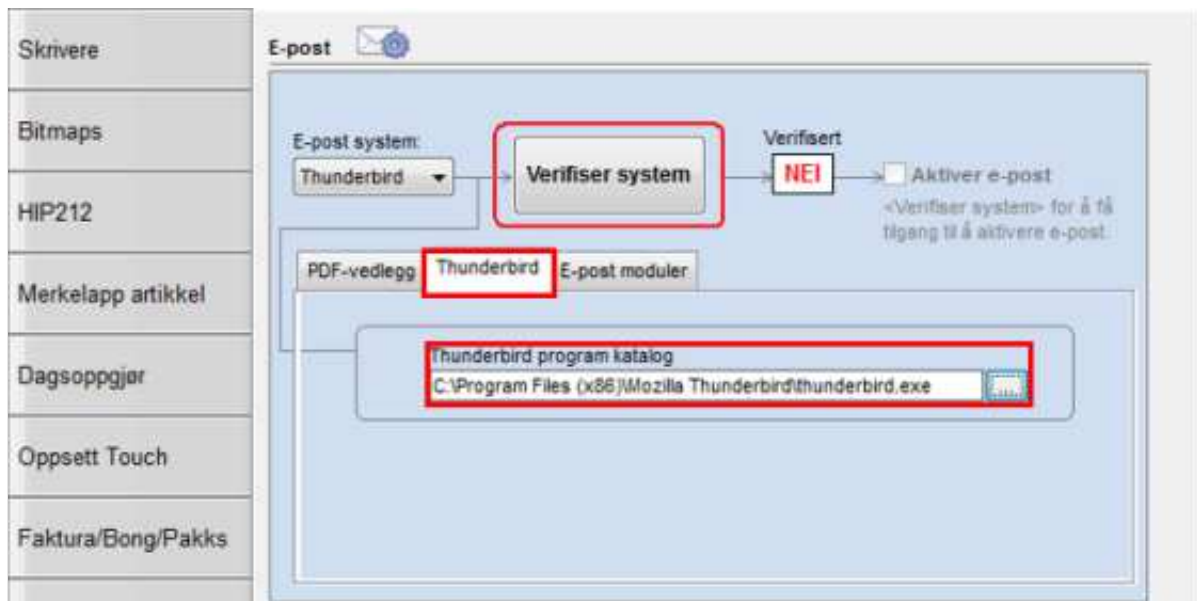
Skrivere

Bitmaps

HIP212

Merkelapp artikkel

Dagsoppgjør

Oppsett Touch

Faktura/Bong/Pakks

E-post

E-post system:

Thunderbird

Verifiser system

Verifisert

NEI

Aktiver e-post

<Verifiser system> for å få tilgang til å aktivere e-post.

PDF-vedlegg

Thunderbird

E-post moduler

Thunderbird program katalog

C:\Program Files (x86)\Mozilla Thunderbird\thunderbird.exe

...